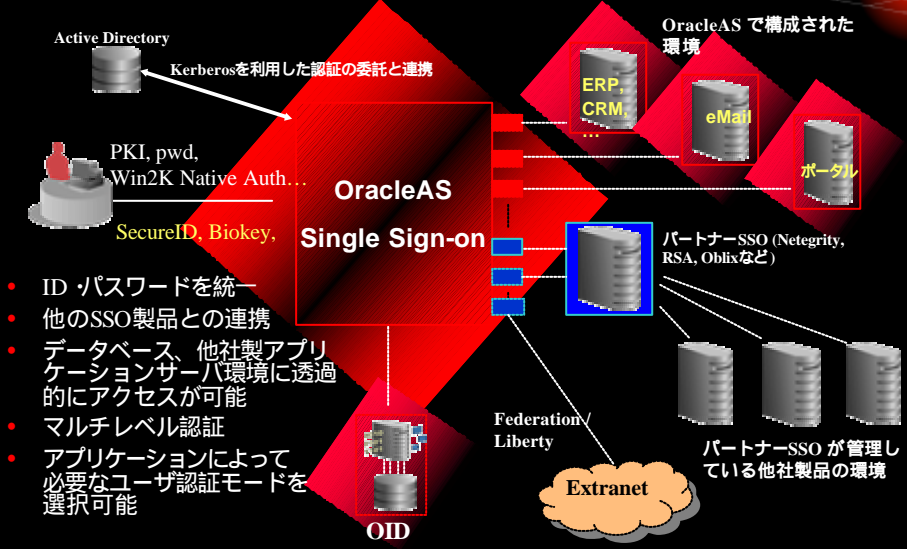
Active Directory

Kerberosを利用した認証の委託と連携

OracleAS で構成された環境

ERP, CRM, …

eMail

ポータル

PKI, pwd, Win2K Native Auth…

SecureID, Biokey,

OracleAS

Single Sign-on

パートナーSSO (Netegrity, RSA, Oblixなど)

• ID・パスワードを統一
• 他のSSO製品との連携
• データベース、他社製アプリケーションサーバ環境に透過的にアクセスが可能
• マルチレベル認証
• アプリケーションによって必要なユーザ認証モードを選択可能

Federation / Liberty

パートナーSSO が管理している他社製品の環境

Extranet

OID